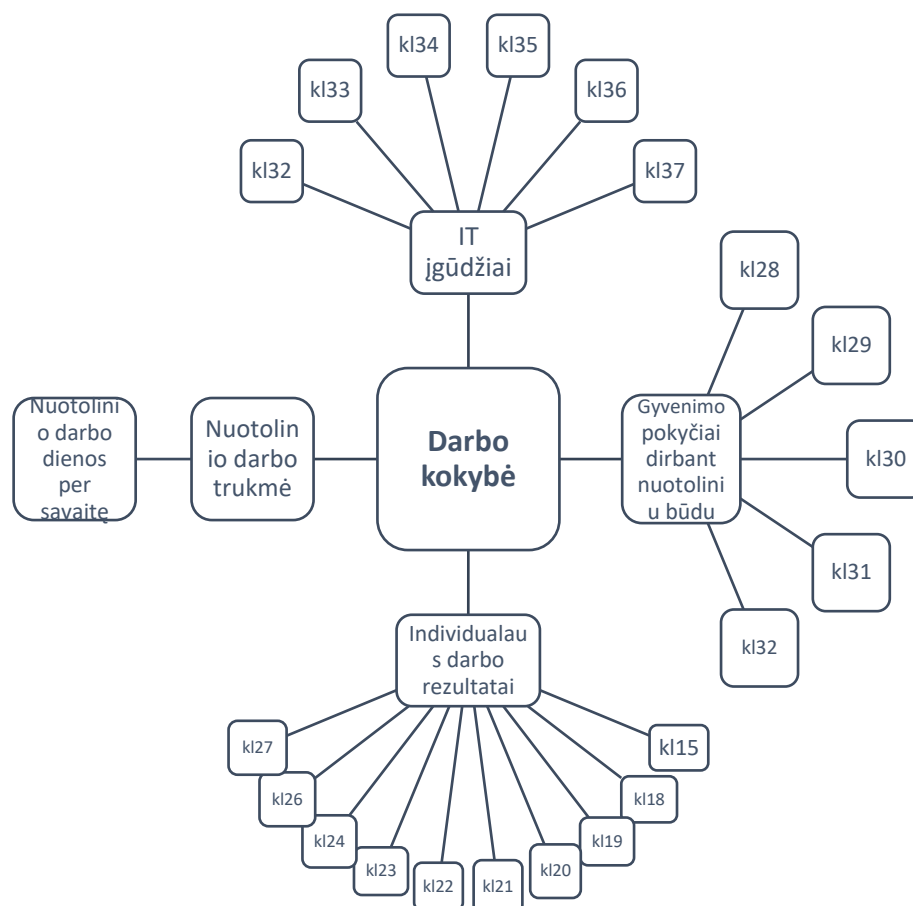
kl34

kl35

kl33

kl36

kl32

kl37

IT įgūdžiai

kl28

kl29

Nuotolinio darbo dienos per savaitę

Nuotolinio darbo trukmė

Darbo kokybė

Gyvenimo pokyčiai dirbant nuotoliniu būdu

kl30

kl31

kl32

Individualaus darbo rezultatai

kl27

kl15

kl26

kl18

kl24

kl19

kl23

kl22

kl21

kl20